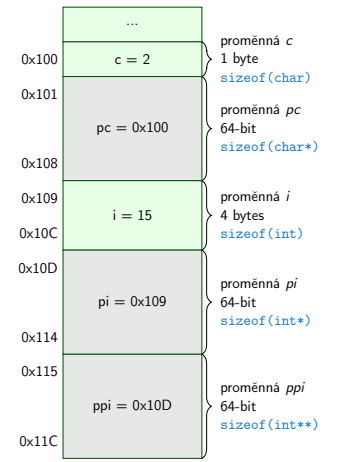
...

0x100 c = 2
proměnná *c*
1 byte
sizeof(char)

0x101
pc = 0x100
0x108
proměnná *pc*
64-bit
sizeof(char*)

0x109
i = 15
0x10C
proměnná *i*
4 bytes
sizeof(int)

0x10D
pi = 0x109
0x114
proměnná *pi*
64-bit
sizeof(int*)

0x115
ppi = 0x10D
0x11C
proměnná *ppi*
64-bit
sizeof(int**)